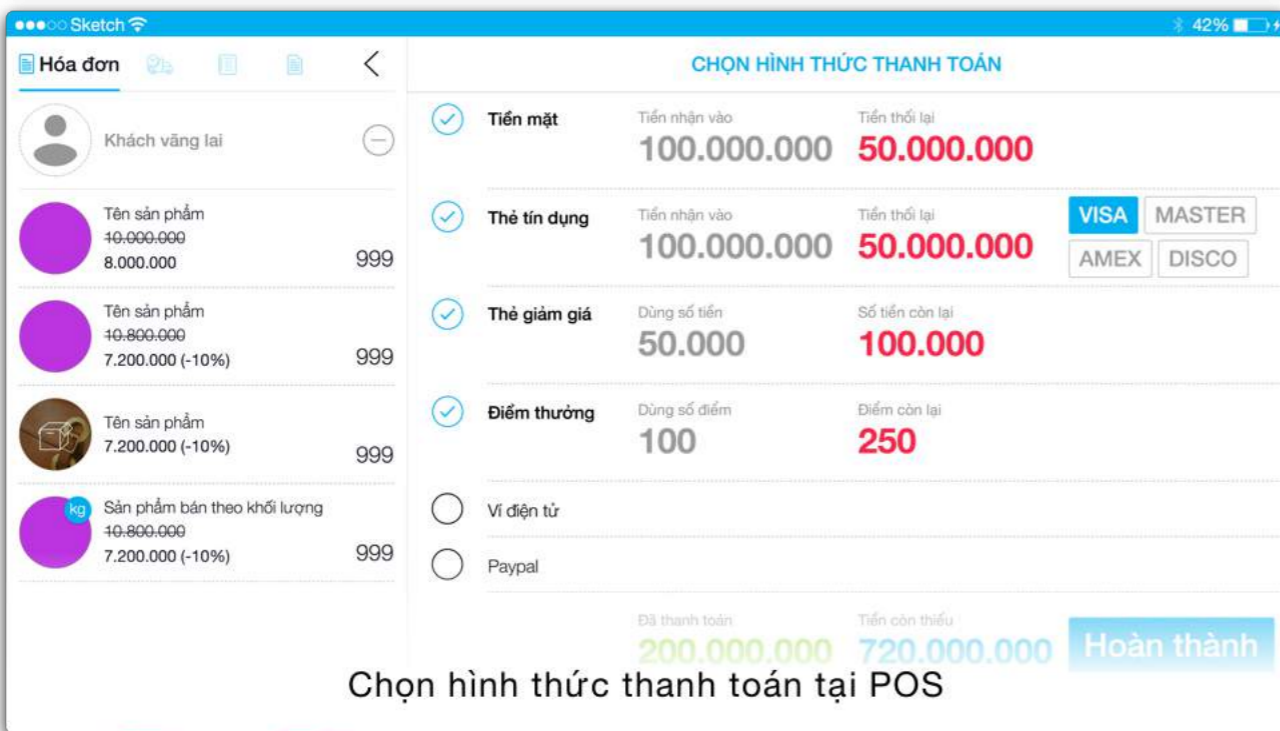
●●●○○ Sketch
42%

Hóa đơn

CHỌN HÌNH THỨC THANH TOÁN

Khách vãng lai

Tên sản phẩm
~~10.000.000~~
8.000.000
999

Tên sản phẩm
~~10.800.000~~
7.200.000 (-10%)
999

Tên sản phẩm
7.200.000 (-10%)
999

kg
Sản phẩm bán theo khối lượng
~~10.800.000~~
7.200.000 (-10%)
999

Tiền mặt
Tiền nhận vào
100.000.000
Tiền thối lại
50.000.000

Thẻ tín dụng
Tiền nhận vào
100.000.000
Tiền thối lại
50.000.000
VISA
MASTER
AMEX
DISCO

Thẻ giảm giá
Dùng số tiền
50.000
Số tiền còn lại
100.000

Điểm thưởng
Dùng số điểm
100
Điểm còn lại
250

Ví điện tử

Paypal

Đã thanh toán
200.000.000
Tiền còn thiếu
720.000.000
Hoàn thành

Chọn hình thức thanh toán tại POS